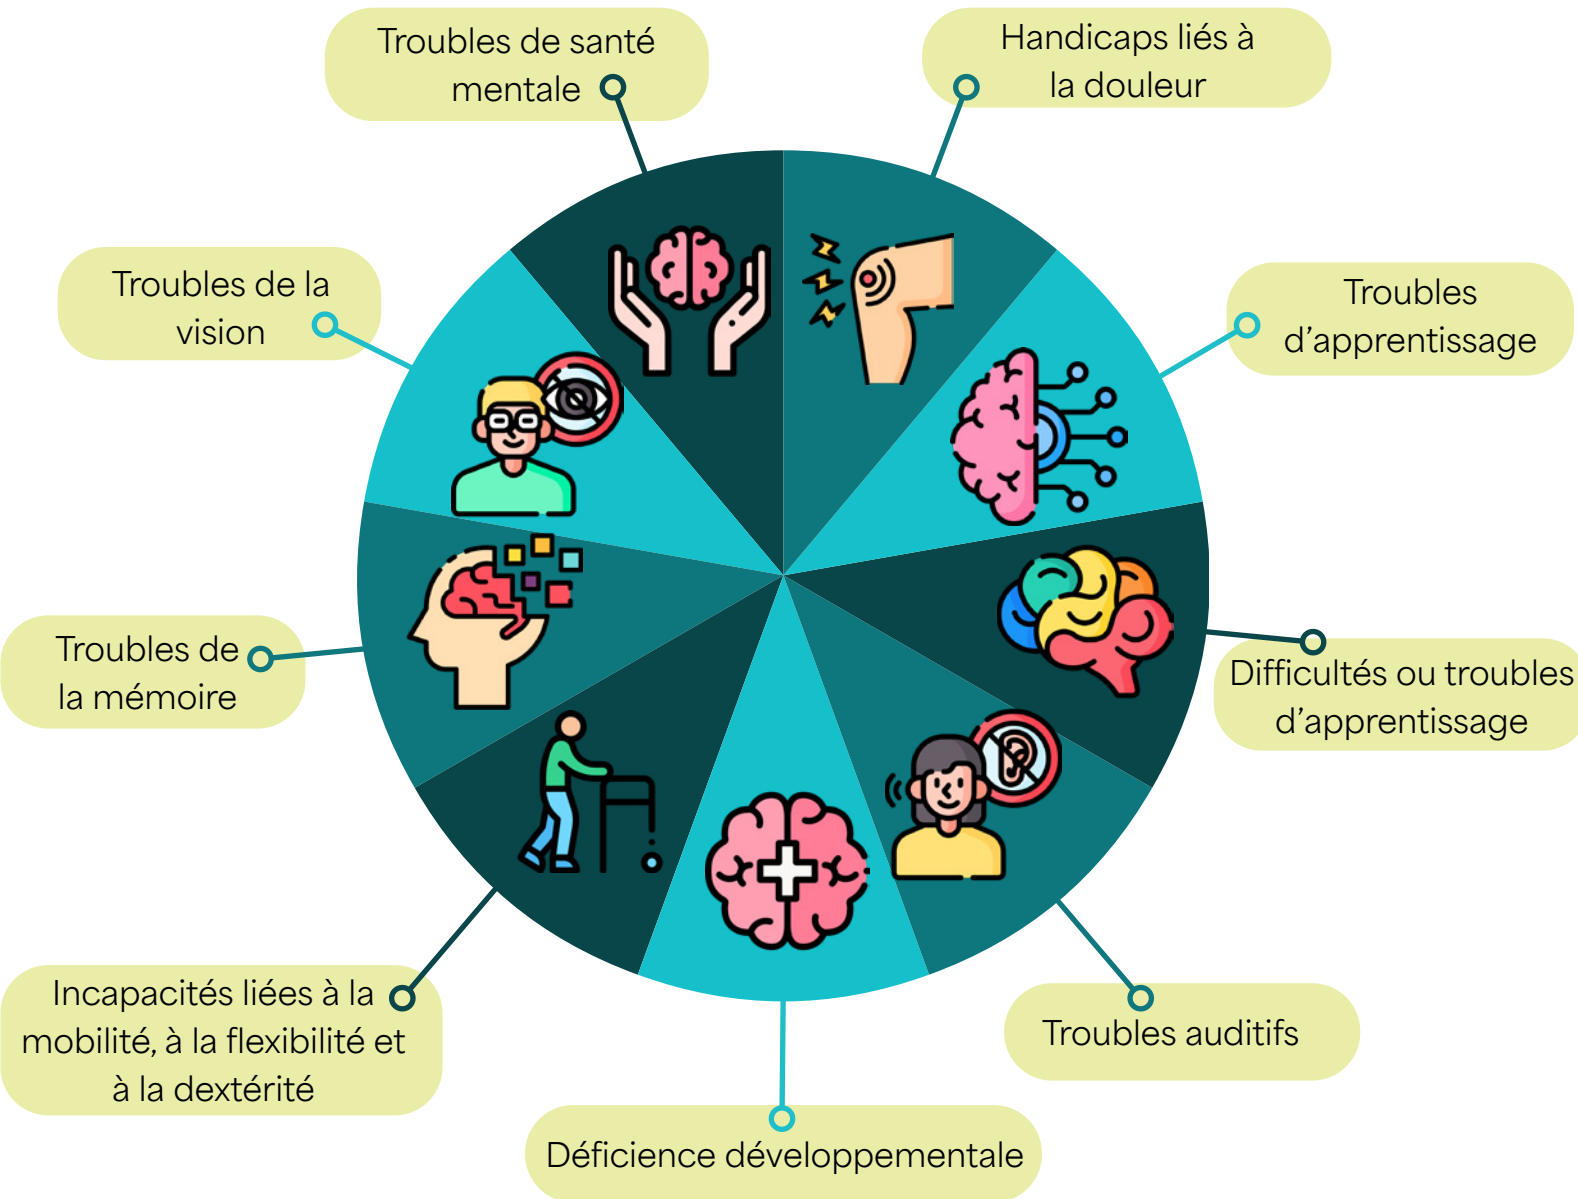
Troubles de santé mentale

Handicaps liés à la douleur

Troubles de la vision

Troubles d’apprentissage

Difficultés ou troubles d’apprentissage

Troubles de la mémoire

Incapacités liées à la mobilité, à la flexibilité et à la dextérité

Troubles auditifs

Déficience développementale